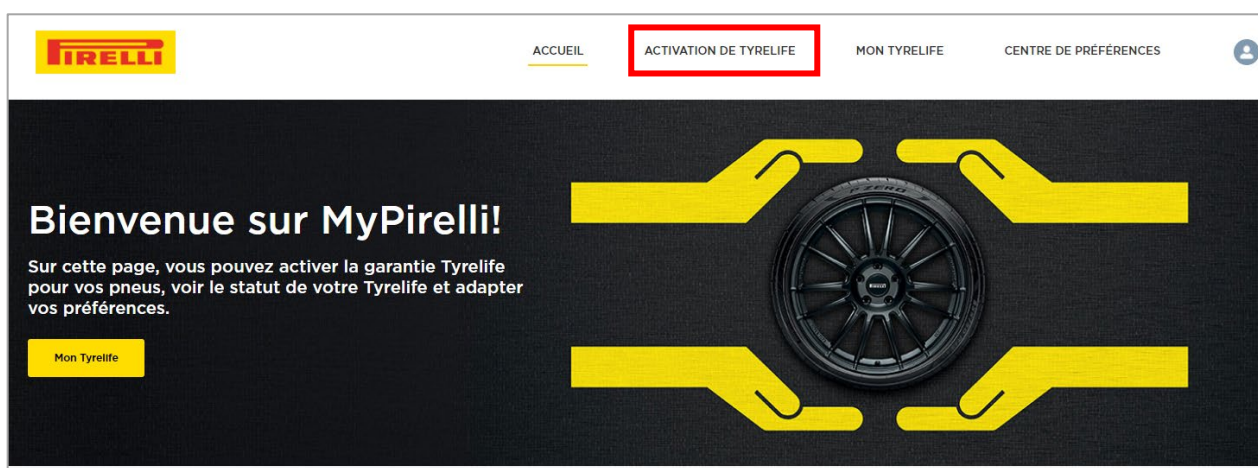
PIRELLI

ACCUEIL ACTIVATION DE TYRELIFE MON TYRELIFE CENTRE DE PRÉFÉRENCES

Bienvenue sur MyPirelli!

Sur cette page, vous pouvez activer la garantie Tyrelife pour vos pneus, voir le statut de votre Tyrelife et adapter vos préférences.

Mon Tyrelife

P ZERO

PIRELLI